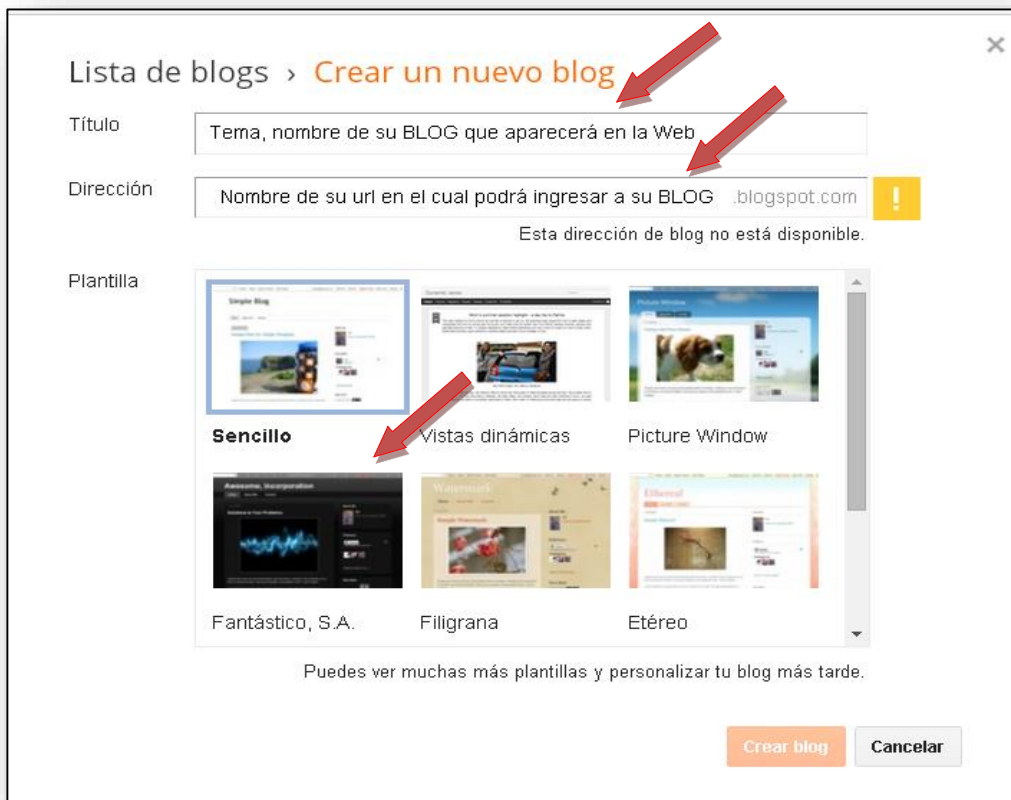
×

Lista de blogs › Crear un nuevo blog

Título
Tema, nombre de su BLOG que aparecerá en la Web

Dirección
Nombre de su url en el cual podrá ingresar a su BLOG .blogspot.com !

Esta dirección de blog no está disponible.

Plantilla

Simple Blog

Picture Window

Sencillo

Vistas dinámicas

Picture Window

Awesome, Incorporation

Watermark

Ethereal

Fantástico, S.A.

Filigrana

Etéreo

Puedes ver muchas más plantillas y personalizar tu blog más tarde.

Crear blog

Cancelar